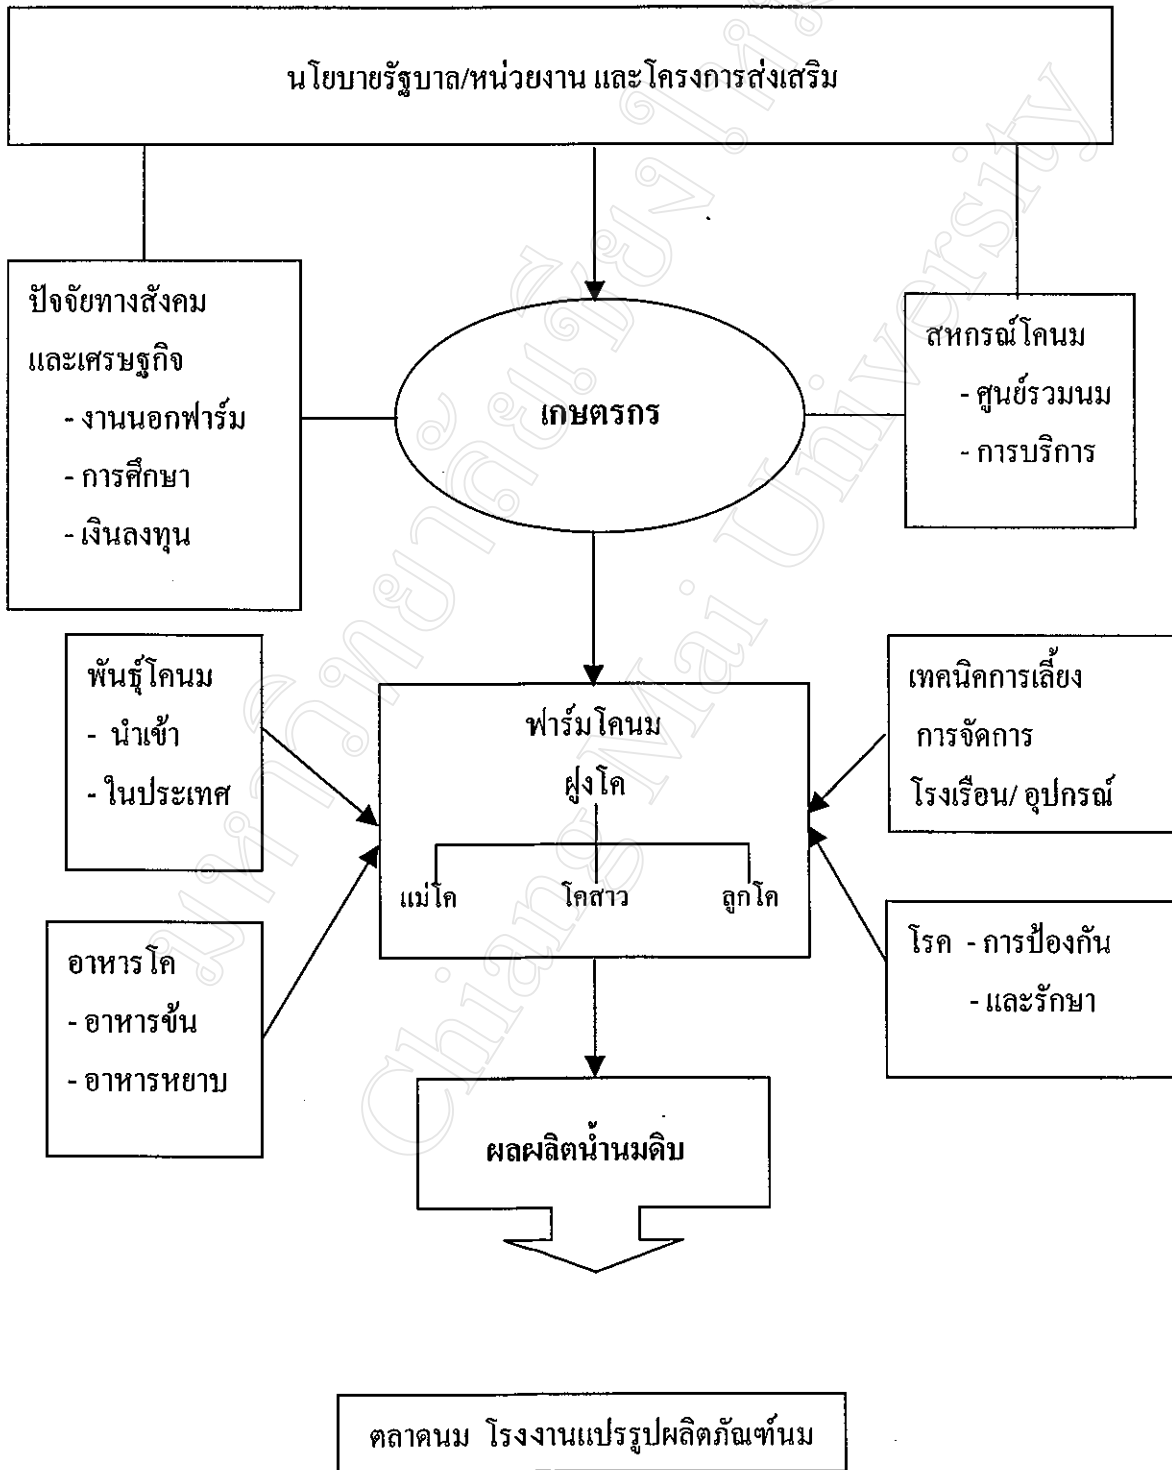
นโยบายรัฐบาล/หน่วยงาน และโครงการส่งเสริม

ปัจจัยทางสังคม
และเศรษฐกิจ
- งานนอกฟาร์ม
- การศึกษา
- เงินลงทุน

เกษตรกร

สหกรณ์โคนม
- ศูนย์รวมนม
- การบริการ

พันธุ์โคนม
- นำเข้า
- ในประเทศ

ฟาร์มโคนม
ฝูงโค
แม่โค
โคสาว
ลูกโค

เทคนิคการเลี้ยง
การจัดการ
โรงเรือน/ อุปกรณ์

อาหารโค
- อาหารข้น
- อาหารหยาบ

โรค - การป้องกัน
- และรักษา

ผลผลิตน้ำนมดิบ

ตลาดนม โรงงานแปรรูปผลิตภัณฑ์นม